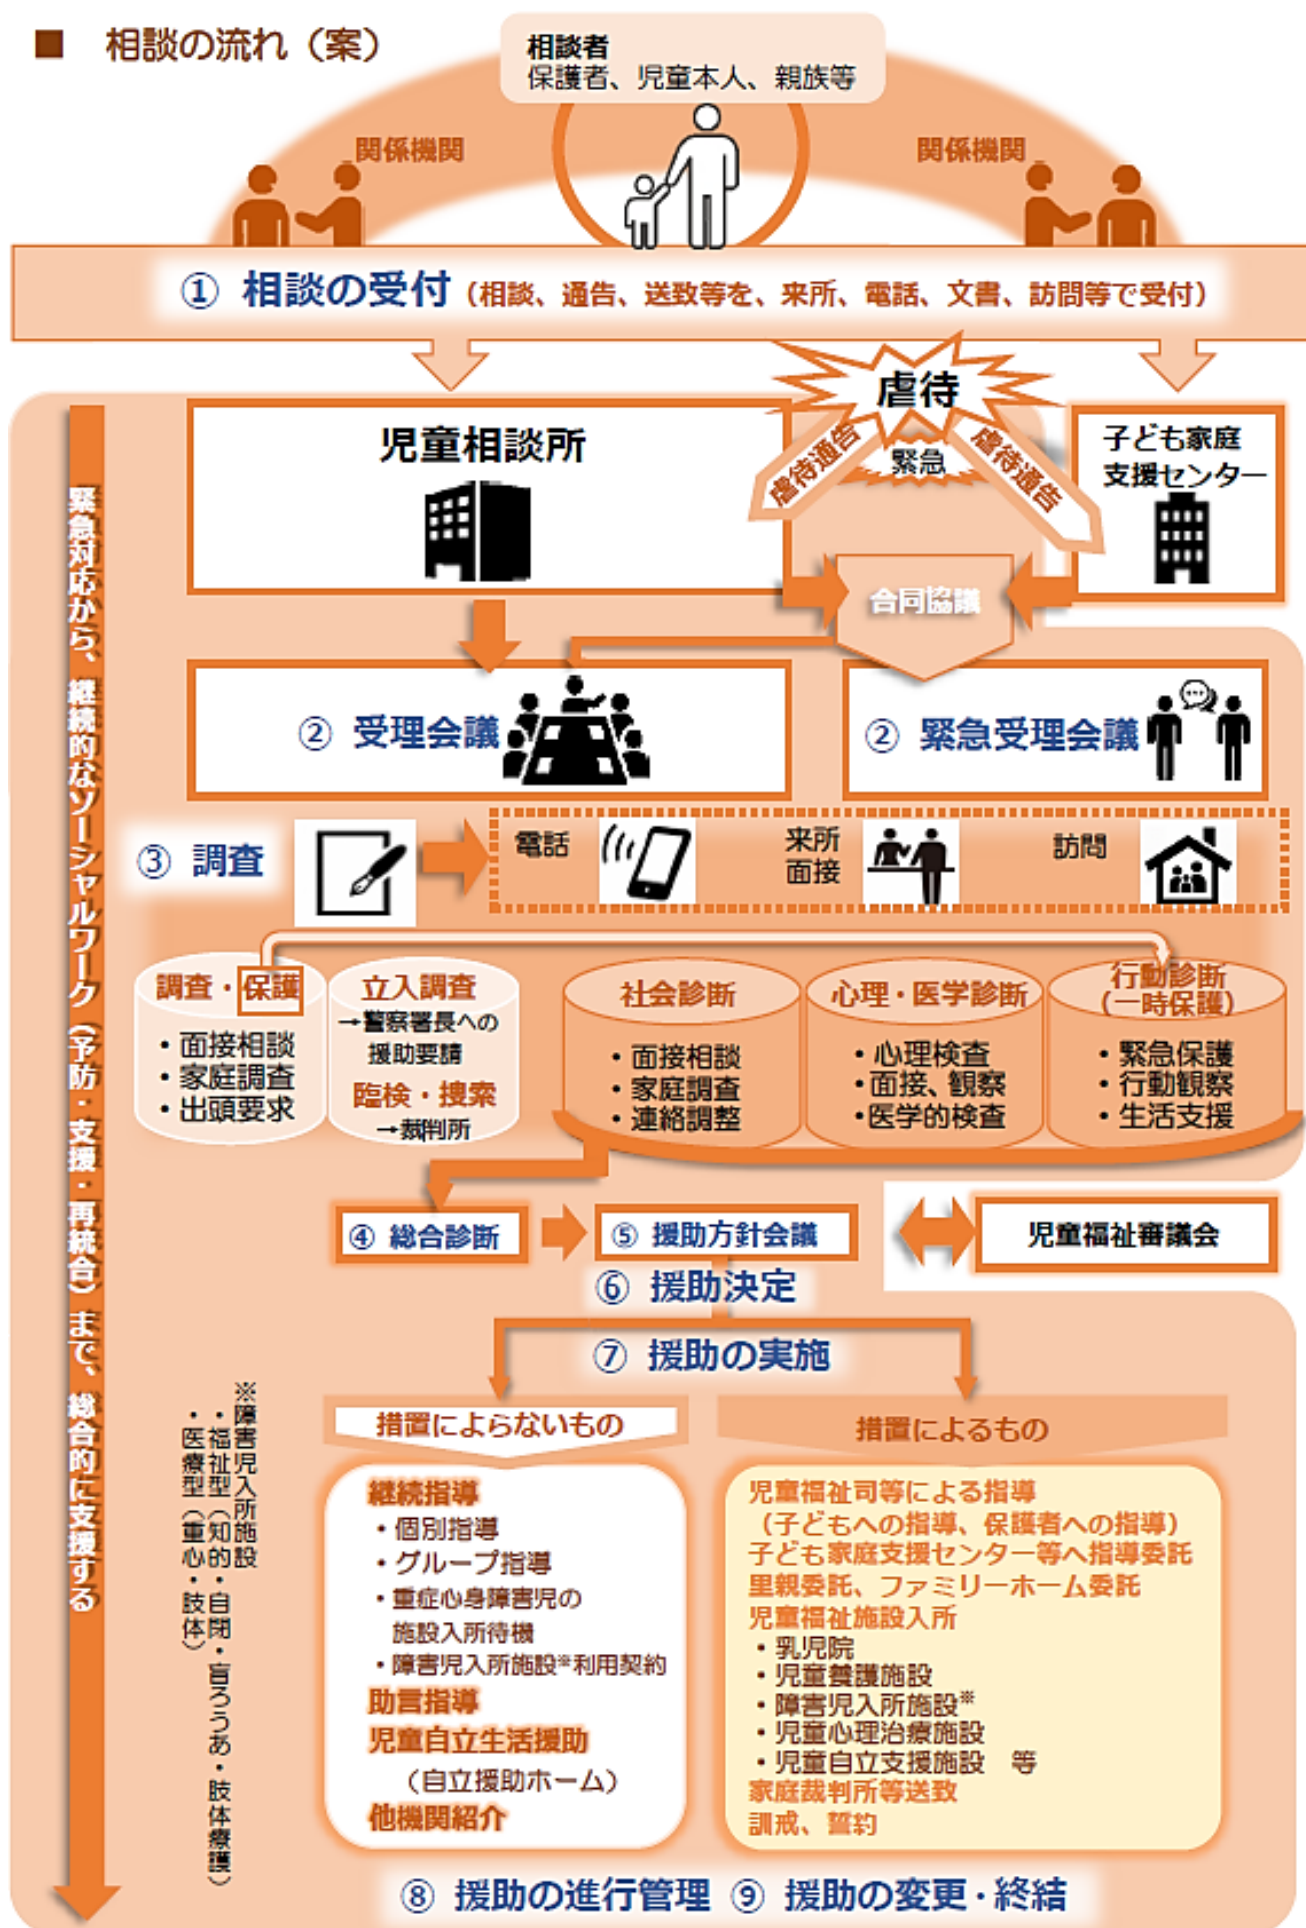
■ 相談の流れ（案）

相談者
保護者、児童本人、親族等

関係機関

関係機関

① 相談の受付（相談、通告、送致等を、来所、電話、文書、訪問等で受付）

虐待

虐待通告

緊急

虐待通告

児童相談所

子ども家庭支援センター

合同協議

② 受理会議

② 緊急受理会議

③ 調査

電話

来所面接

訪問

調査・保護
・面接相談
・家庭調査
・出頭要求

立入調査
→警察署長への援助要請
臨検・捜索
→裁判所

社会診断
・面接相談
・家庭調査
・連絡調整

心理・医学診断
・心理検査
・面接、観察
・医学的検査

行動診断（一時保護）
・緊急保護
・行動観察
・生活支援

④ 総合診断

⑤ 援助方針会議

児童福祉審議会

⑥ 援助決定

⑦ 援助の実施

措置によらないもの

継続指導
・個別指導
・グループ指導
・重症心身障害児の施設入所待機
・障害児入所施設※利用契約
助言指導
児童自立生活援助
（自立援助ホーム）
他機関紹介

措置によるもの

児童福祉司等による指導
（子どもへの指導、保護者への指導）
子ども家庭支援センター等へ指導委託
里親委託、ファミリーホーム委託
児童福祉施設入所
・乳児院
・児童養護施設
・障害児入所施設※
・児童心理治療施設
・児童自立支援施設 等
家庭裁判所等送致
訓戒、誓約

緊急対応から、継続的なソーシャルワーク（予防・支援・再統合）まで、総合的に支援する

※障害児入所施設
・福祉型（知的・自閉・盲ろうあ・肢体療護）
・医療型（重心・肢体）

⑧ 援助の進行管理 ⑨ 援助の変更・終結